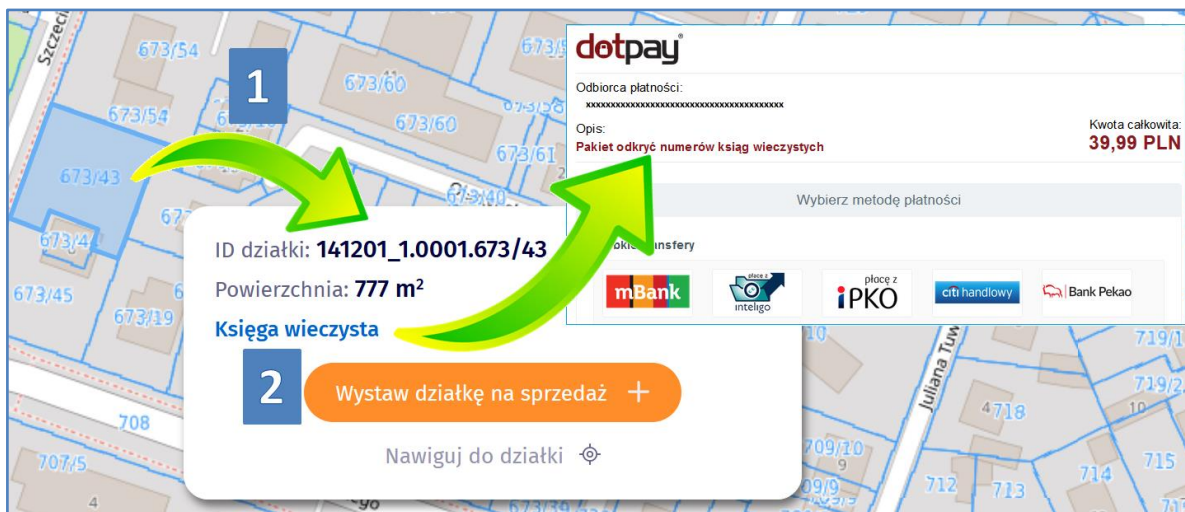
Szczeci
673/54
673/54
673/60
673/60
673/58
673/61
673/43
673/44
673/45
673/19
673/40
708
707/5
4
709/10
9
709/9
712
713
714
715
4718
10
719/1
719/2
Juliana Tuw

1

dotpay
Odbiorca płatności:
xxxxxxxxxxxxxxxxxxxxxxxxxxxxxxxxxxxxxx
Opis:
Pakiet odkryć numerów ksiąg wieczystych
Kwota całkowita:
39,99 PLN
Wybierz metodę płatności
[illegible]ansfery
mBank
płacę z inteligo
płacę z iPKO
citi handlowy
Bank Pekao

ID działki: 141201_1.0001.673/43
Powierzchnia: 777 m$^2$
Księga wieczysta

2

Wystaw działkę na sprzedaż +
Nawiguj do działki